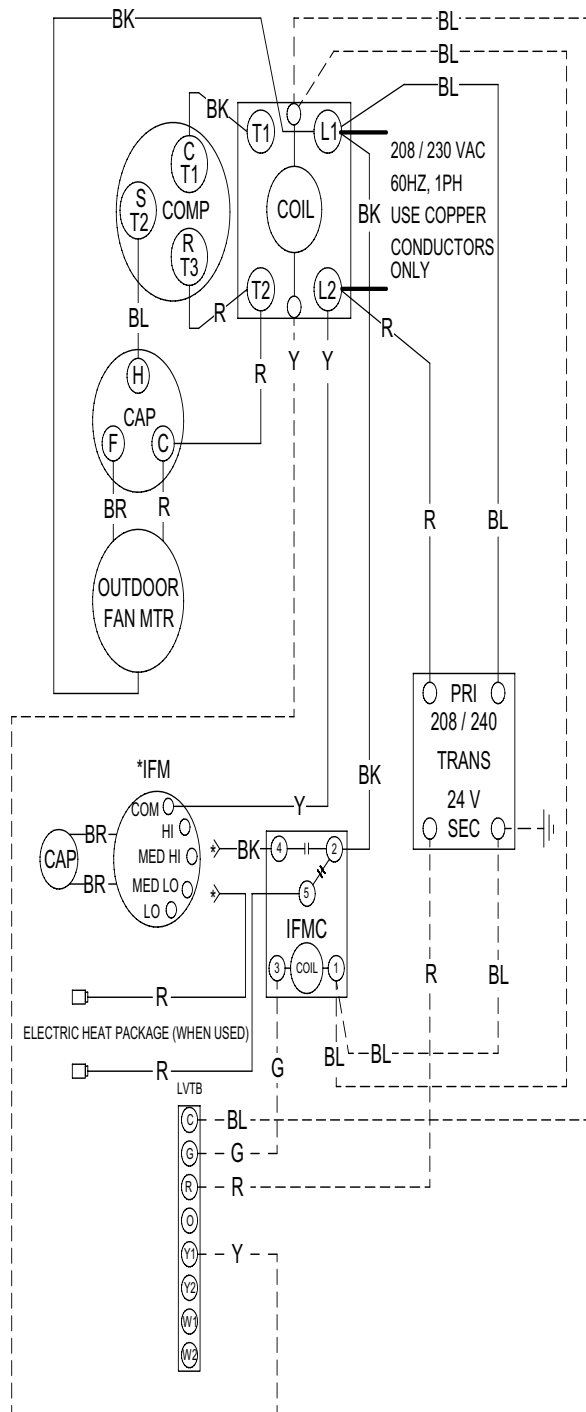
BK
BL
BL
BL
BK
T1
L1
208 / 230 VAC
60HZ, 1PH
USE COPPER
CONDUCTORS
ONLY
C
T1
S
T2
COMP
R
T3
COIL
BK
T2
L2
R
BL
R
R
Y
Y
H
CAP
F
C
BR
R
R
BL
OUTDOOR
FAN MTR
PRI
208 / 240
TRANS
24 V
SEC
*IFM
COM
Y
BK
HI
CAP
BR
MED HI
BK
4
2
BR
MED LO
5
LO
IFMC
3
COIL
1
R
BL
R
ELECTRIC HEAT PACKAGE (WHEN USED)
BL
BL
R
G
LVTB
C
BL
G
G
R
R
O
Y1
Y
Y2
W1
W2